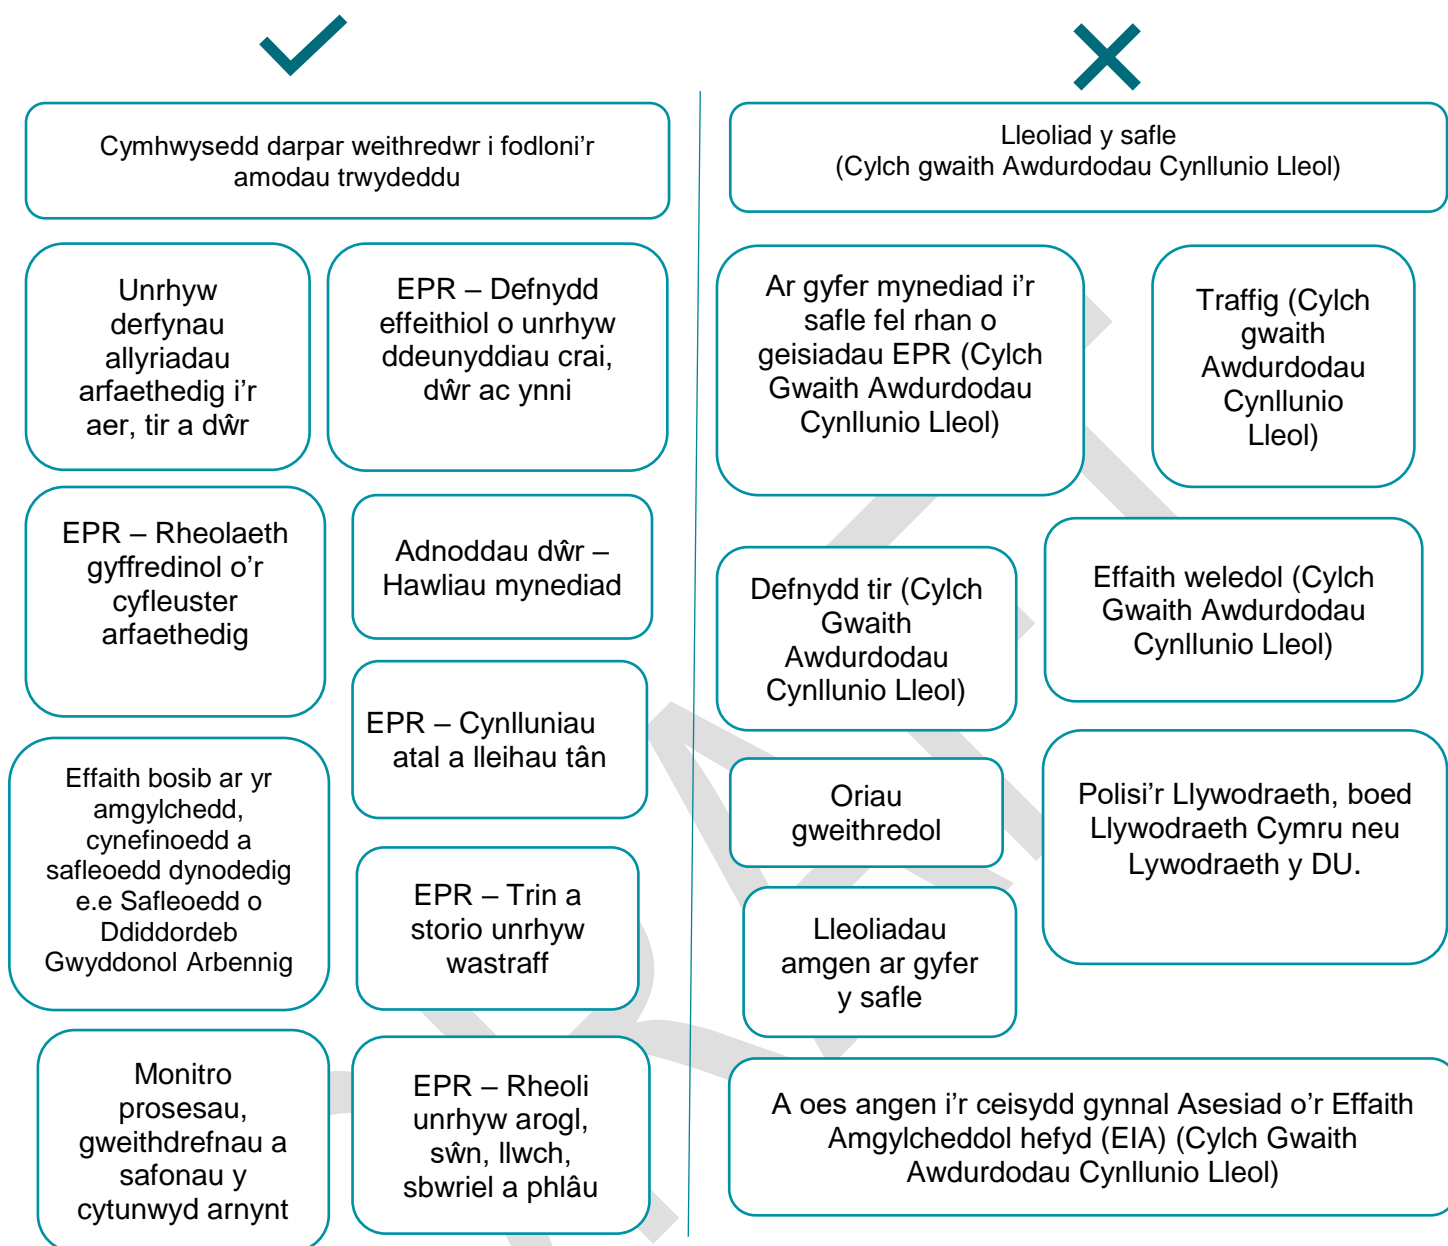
Cymhwysedd darpar weithredwr i fodloni'r amodau trwydeddu

Unrhyw derfynau allyriadau arfaethedig i'r aer, tir a dŵr

EPR – Defnydd effeithiol o unrhyw ddeunyddiau crai, dŵr ac ynni

EPR – Rheolaeth gyffredinol o'r cyfleuster arfaethedig

Adnoddau dŵr – Hawliau mynediad

EPR – Cynlluniau atal a lleihau tân

Effaith bosib ar yr amgylchedd, cynefinoedd a safleoedd dynodedig e.e Safleoedd o Ddiddordeb Gwyddonol Arbennig

EPR – Trin a storio unrhyw wastraff

Monitro prosesau, gweithdrefnau a safonau y cytunwyd arnynt

EPR – Rheoli unrhyw arogl, sŵn, llwch, sbwriel a phlâu

Lleoliad y safle
(Cylch gwaith Awdurdodau Cynllunio Lleol)

Ar gyfer mynediad i'r safle fel rhan o geisiadau EPR (Cylch Gwaith Awdurdodau Cynllunio Lleol)

Traffig (Cylch gwaith Awdurdodau Cynllunio Lleol)

Defnydd tir (Cylch Gwaith Awdurdodau Cynllunio Lleol)

Effaith weledol (Cylch Gwaith Awdurdodau Cynllunio Lleol)

Oriau gweithredol

Polisi'r Llywodraeth, boed Llywodraeth Cymru neu Lywodraeth y DU.

Lleoliadau amgen ar gyfer y safle

A oes angen i'r ceisydd gynnal Asesiad o'r Effaith Amgylcheddol hefyd (EIA) (Cylch Gwaith Awdurdodau Cynllunio Lleol)